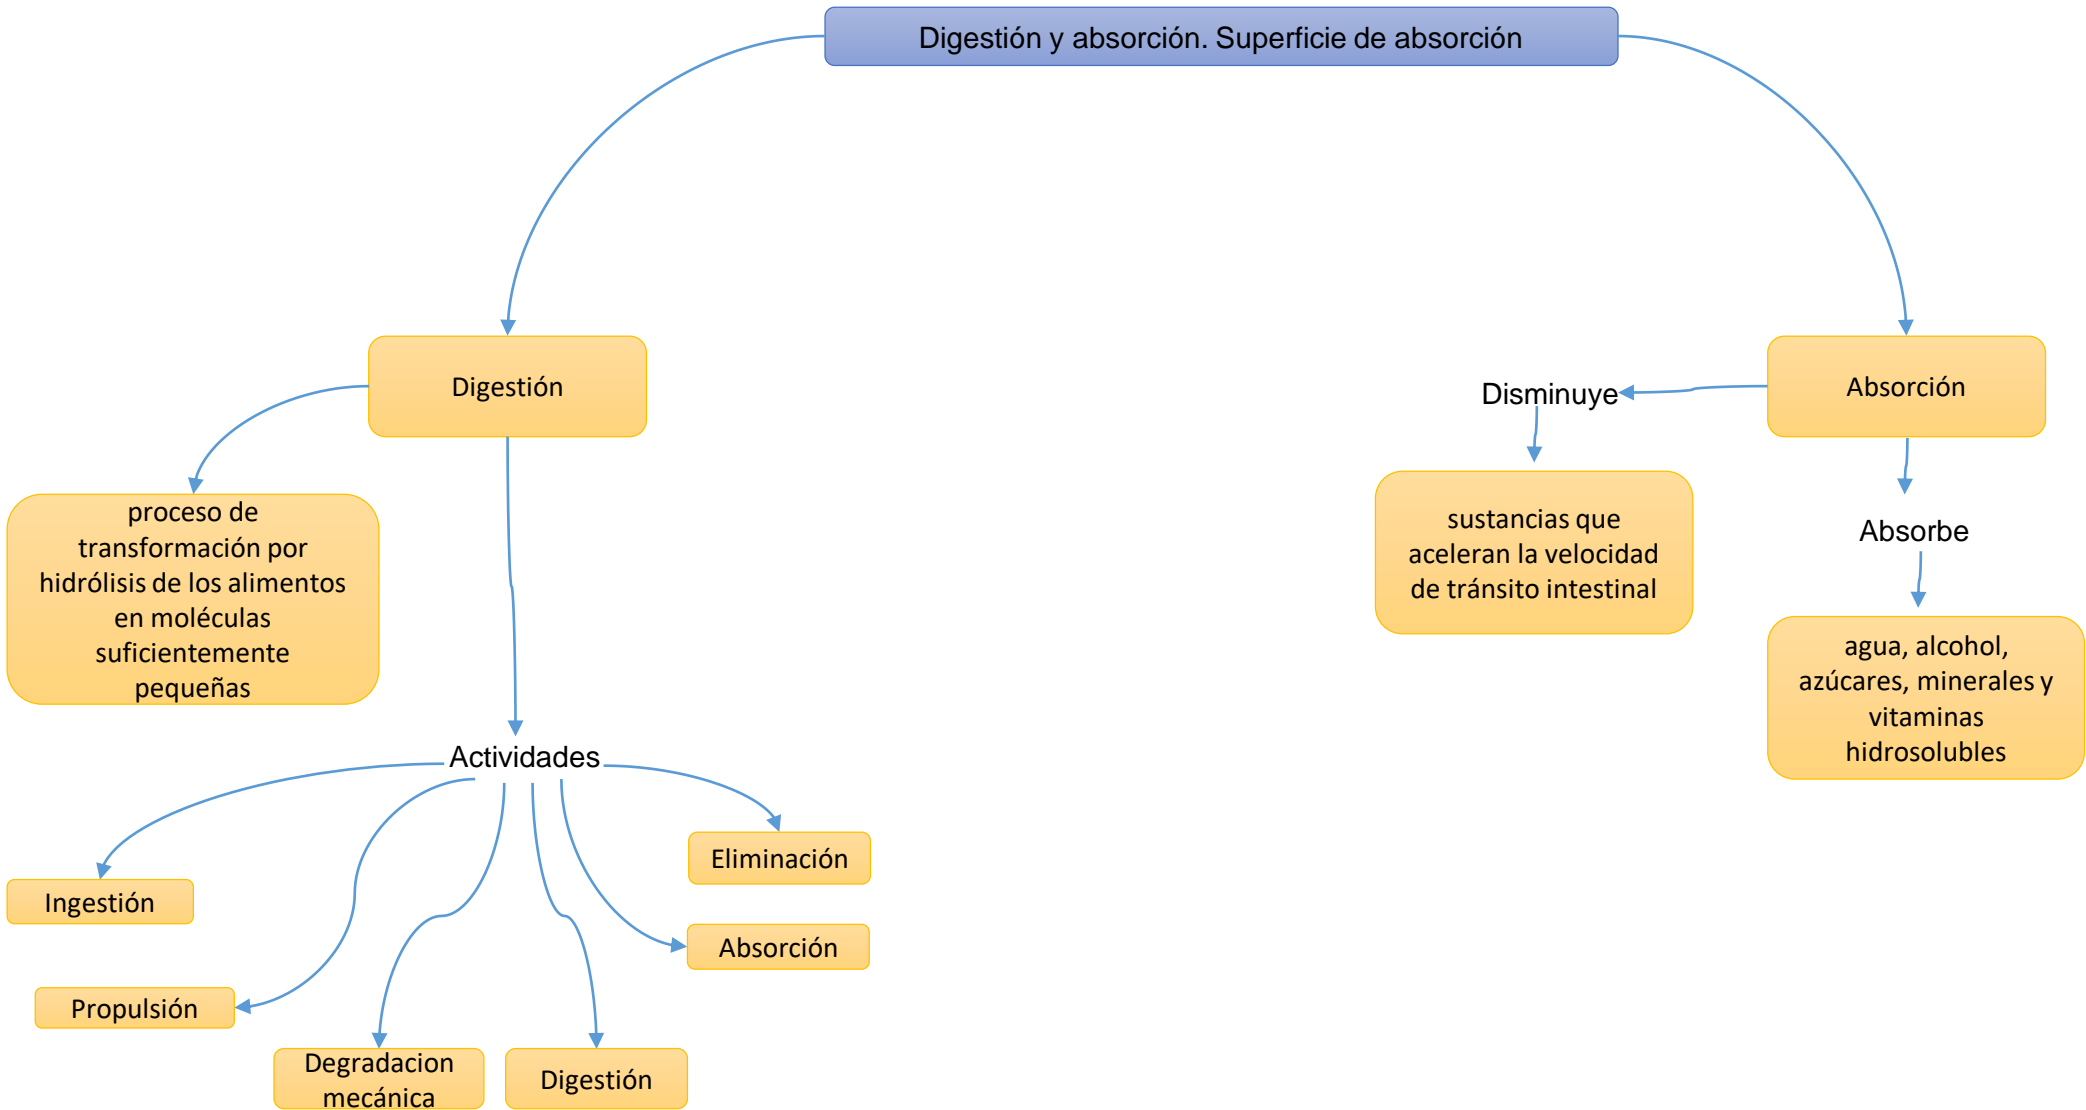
Digestión y absorción. Superficie de absorción

Digestión

proceso de transformación por hidrólisis de los alimentos en moléculas suficientemente pequeñas

Actividades

Ingestión

Propulsión

Degradacion mecánica

Digestión

Absorción

Eliminación

Absorción

Disminuye

sustancias que aceleran la velocidad de tránsito intestinal

Absorbe

agua, alcohol, azúcares, minerales y vitaminas hidrosolubles